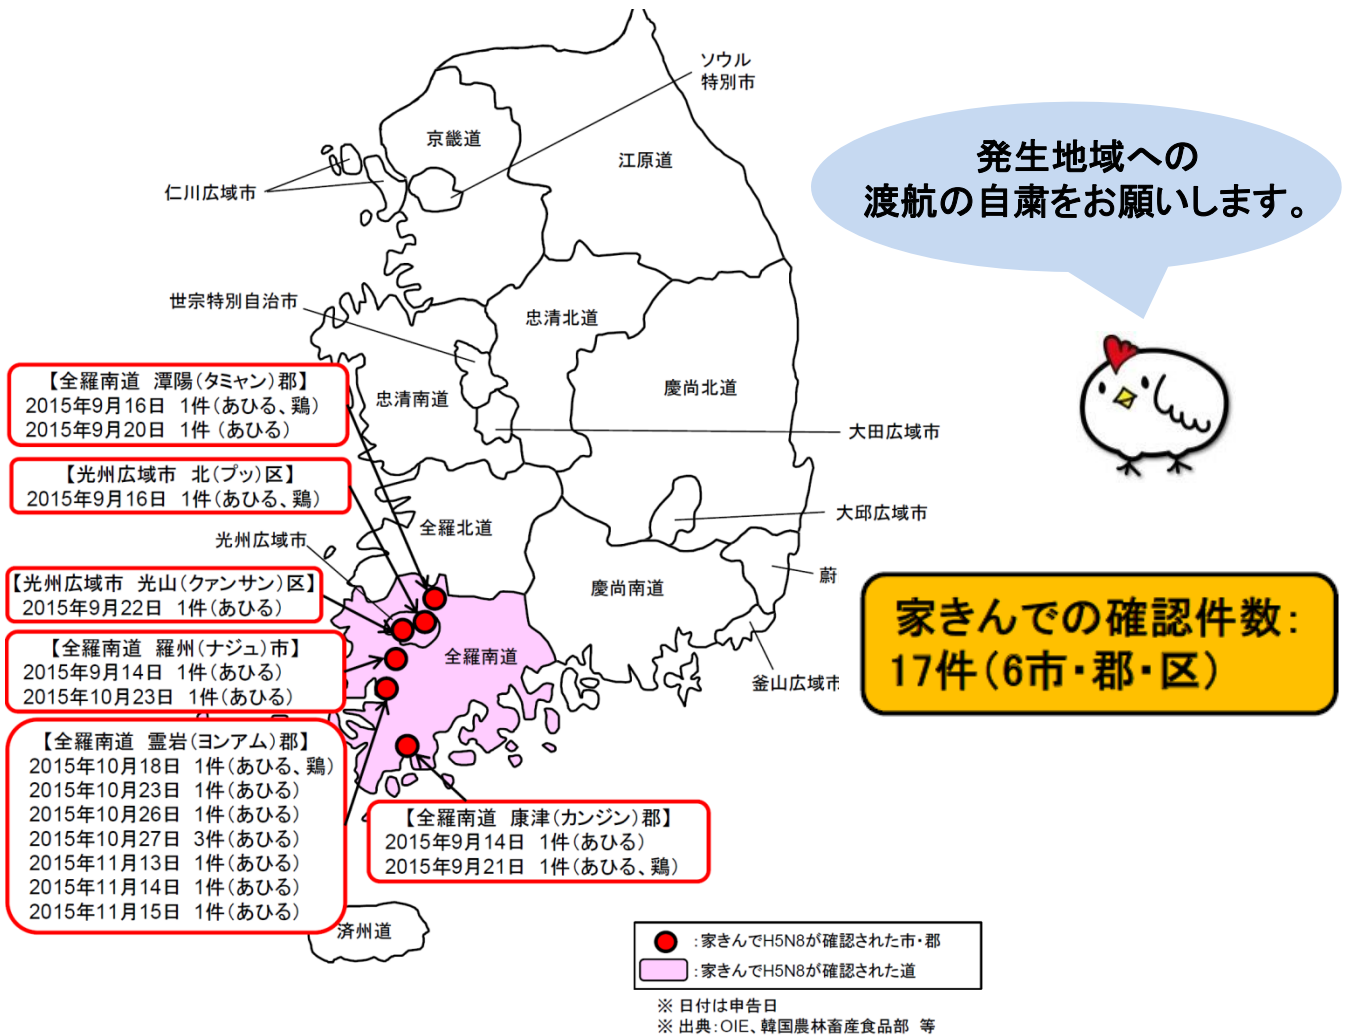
ソウル特別市

京畿道

江原道

仁川広域市

発生地域への
渡航の自粛をお願いします。

世宗特別自治市

忠清北道

【全羅南道　潭陽(タミャン)郡】
2015年9月16日　1件(あひる、鶏)
2015年9月20日　1件(あひる)

忠清南道

慶尚北道

大田広域市

【光州広域市　北(プッ)区】
2015年9月16日　1件(あひる、鶏)

全羅北道

大邱広域市

光州広域市

慶尚南道

蔚

【光州広域市　光山(クァンサン)区】
2015年9月22日　1件(あひる)

家きんでの確認件数:
17件(6市・郡・区)

【全羅南道　羅州(ナジュ)市】
2015年9月14日　1件(あひる)
2015年10月23日　1件(あひる)

全羅南道

釜山広域市

【全羅南道　霊岩(ヨンアム)郡】
2015年10月18日　1件(あひる、鶏)
2015年10月23日　1件(あひる)
2015年10月26日　1件(あひる)
2015年10月27日　3件(あひる)
2015年11月13日　1件(あひる)
2015年11月14日　1件(あひる)
2015年11月15日　1件(あひる)

【全羅南道　康津(カンジン)郡】
2015年9月14日　1件(あひる)
2015年9月21日　1件(あひる、鶏)

済州道

:家きんでH5N8が確認された市・郡
:家きんでH5N8が確認された道

※ 日付は申告日
※ 出典:OIE、韓国農林畜産食品部　等